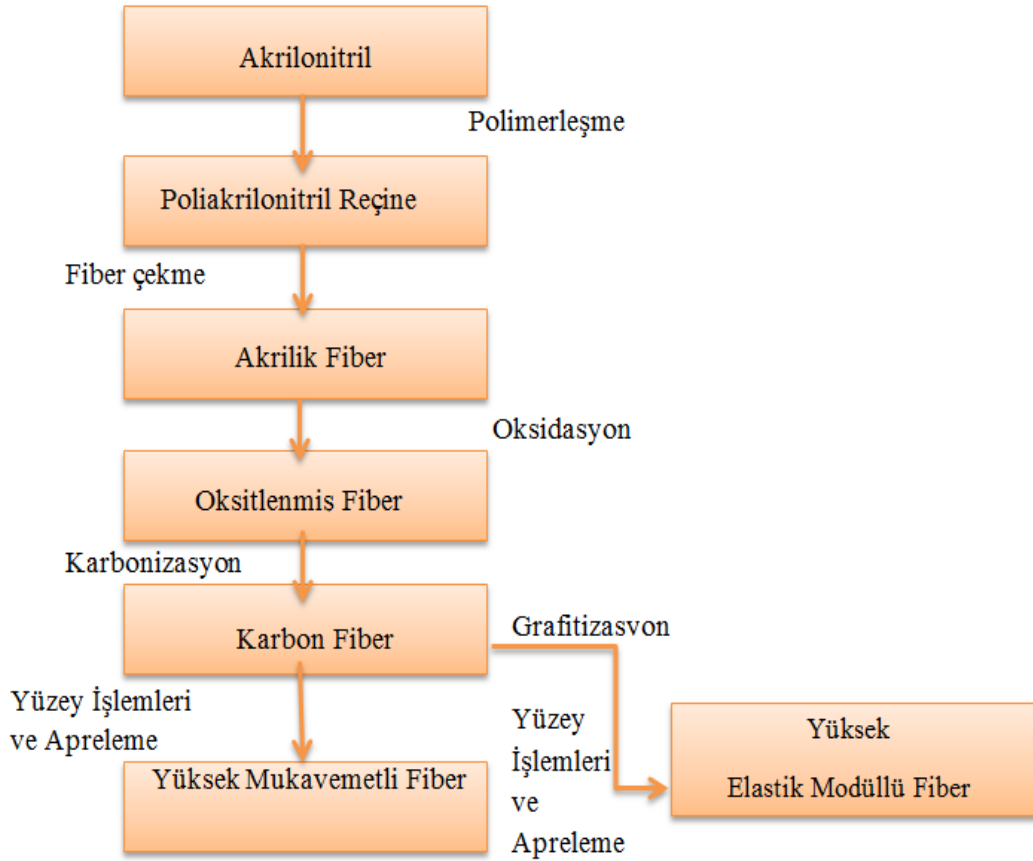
Akrilonitril

Polimerleşme

Poliakrilonitril Reçine

Fiber çekme

Akrilik Fiber

Oksidasyon

Oksitlenmis Fiber

Karbonizasyon

Karbon Fiber

Grafitizasvon

Yüzey İşlemleri ve Apreleme

Yüzey İşlemleri ve Apreleme

Yüksek Mukavemetli Fiber

Yüksek Elastik Modüllü Fiber